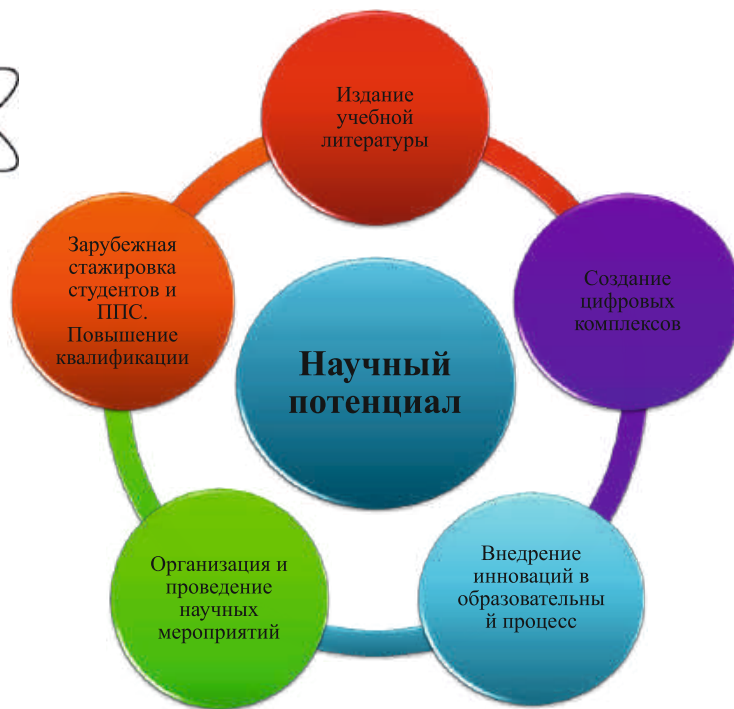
Издание учебной литературы

Создание цифровых комплексов

Внедрение инноваций в образовательный процесс

Организация и проведение научных мероприятий

Зарубежная стажировка студентов и ППС. Повышение квалификации

Научный потенциал